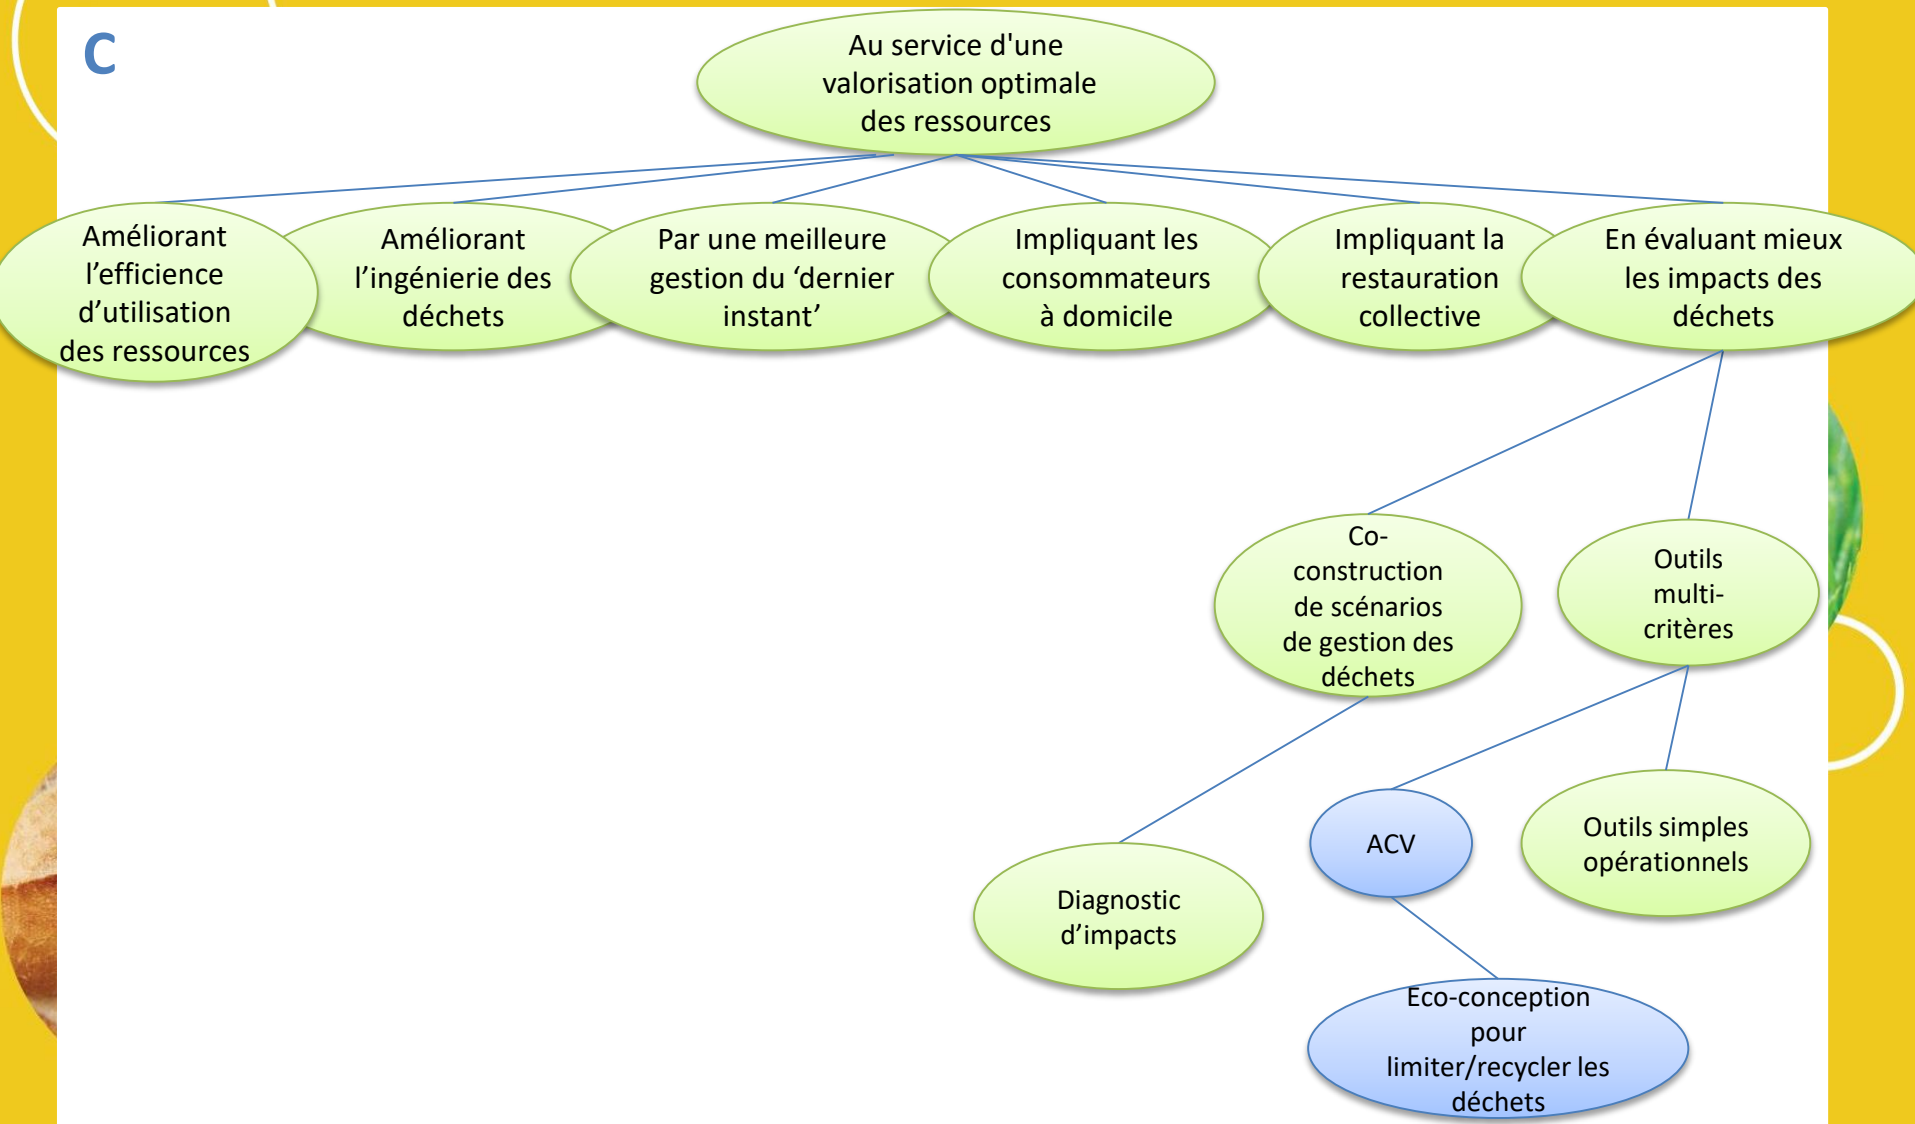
C

Au service d'une valorisation optimale des ressources

Améliorant l’efficience d’utilisation des ressources

Améliorant l’ingénierie des déchets

Par une meilleure gestion du ‘dernier instant’

Impliquant les consommateurs à domicile

Impliquant la restauration collective

En évaluant mieux les impacts des déchets

Co-construction de scénarios de gestion des déchets

Outils multi-critères

Diagnostic d’impacts

ACV

Outils simples opérationnels

Eco-conception pour limiter/recycler les déchets